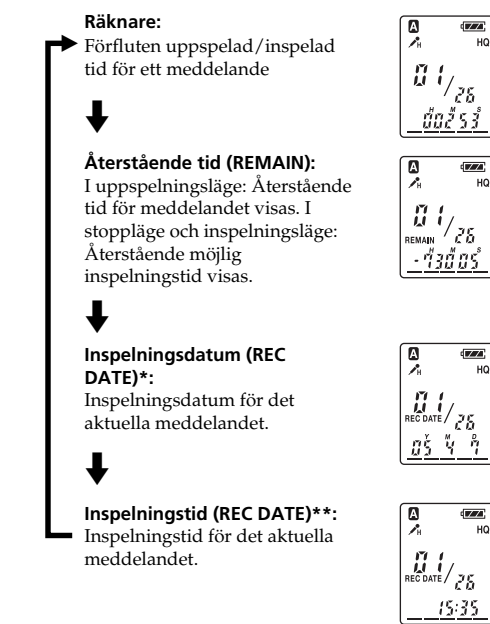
**Räknare:**
Förfluten uppspelad/inspelad tid för ett meddelande

**Återstående tid (REMAIN):**
I uppspelningsläge: Återstående tid för meddelandet visas. I stoppläge och inspelningsläge: Återstående möjlig inspelningstid visas.

**Inspelningsdatum (REC DATE)*:**
Inspelningsdatum för det aktuella meddelandet.

**Inspelningstid (REC DATE)**:**
Inspelningstid för det aktuella meddelandet.

A
HQ
01/26
H M S
00 2 53

A
HQ
01/26
REMAIN
H M S
-13 d 05

A
HQ
01
REC DATE /26
Y M D
05 4 1

A
HQ
01
REC DATE /26
15:35